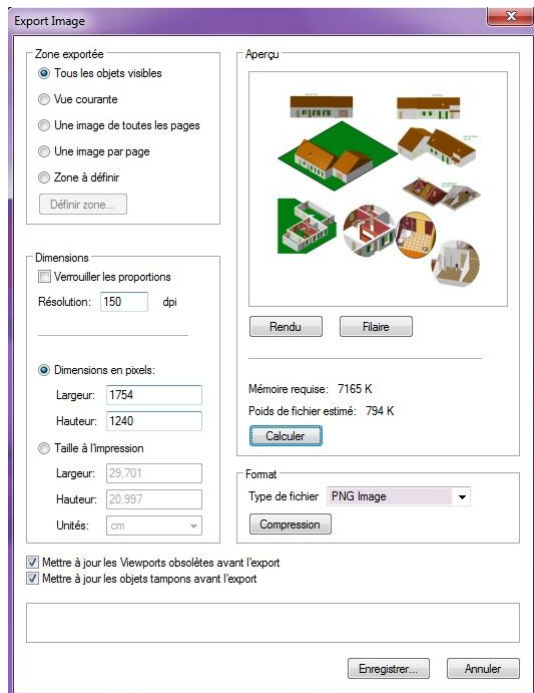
Export Image

Zone exportée

Tous les objets visibles

Vue courante

Une image de toutes les pages

Une image par page

Zone à définir

Définir zone...

Aperçu

Rendu

Filaire

Dimensions

Verrouiller les proportions

Résolution: 150 dpi

Dimensions en pixels:

Largeur: 1754

Hauteur: 1240

Taille à l'impression

Largeur: 29,701

Hauteur: 20,997

Unités: cm

Mémoire requise: 7165 K

Poids de fichier estimé: 794 K

Calculer

Format

Type de fichier PNG Image

Compression

Mettre à jour les Viewports obsolètes avant l'export

Mettre à jour les objets tampons avant l'export

Enregistrer...

Annuler